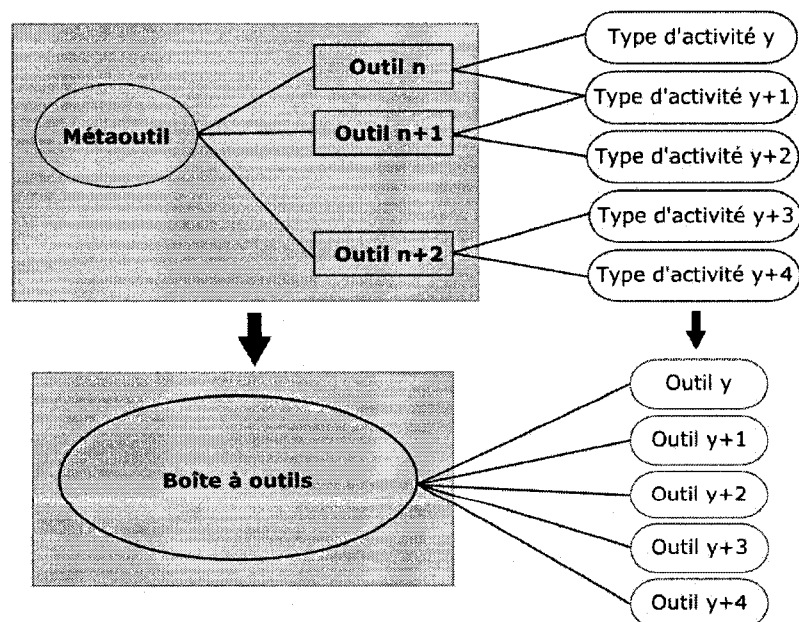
Métaoutil

Outil n

Outil n+1

Outil n+2

Type d'activité y

Type d'activité y+1

Type d'activité y+2

Type d'activité y+3

Type d'activité y+4

Boîte à outils

Outil y

Outil y+1

Outil y+2

Outil y+3

Outil y+4